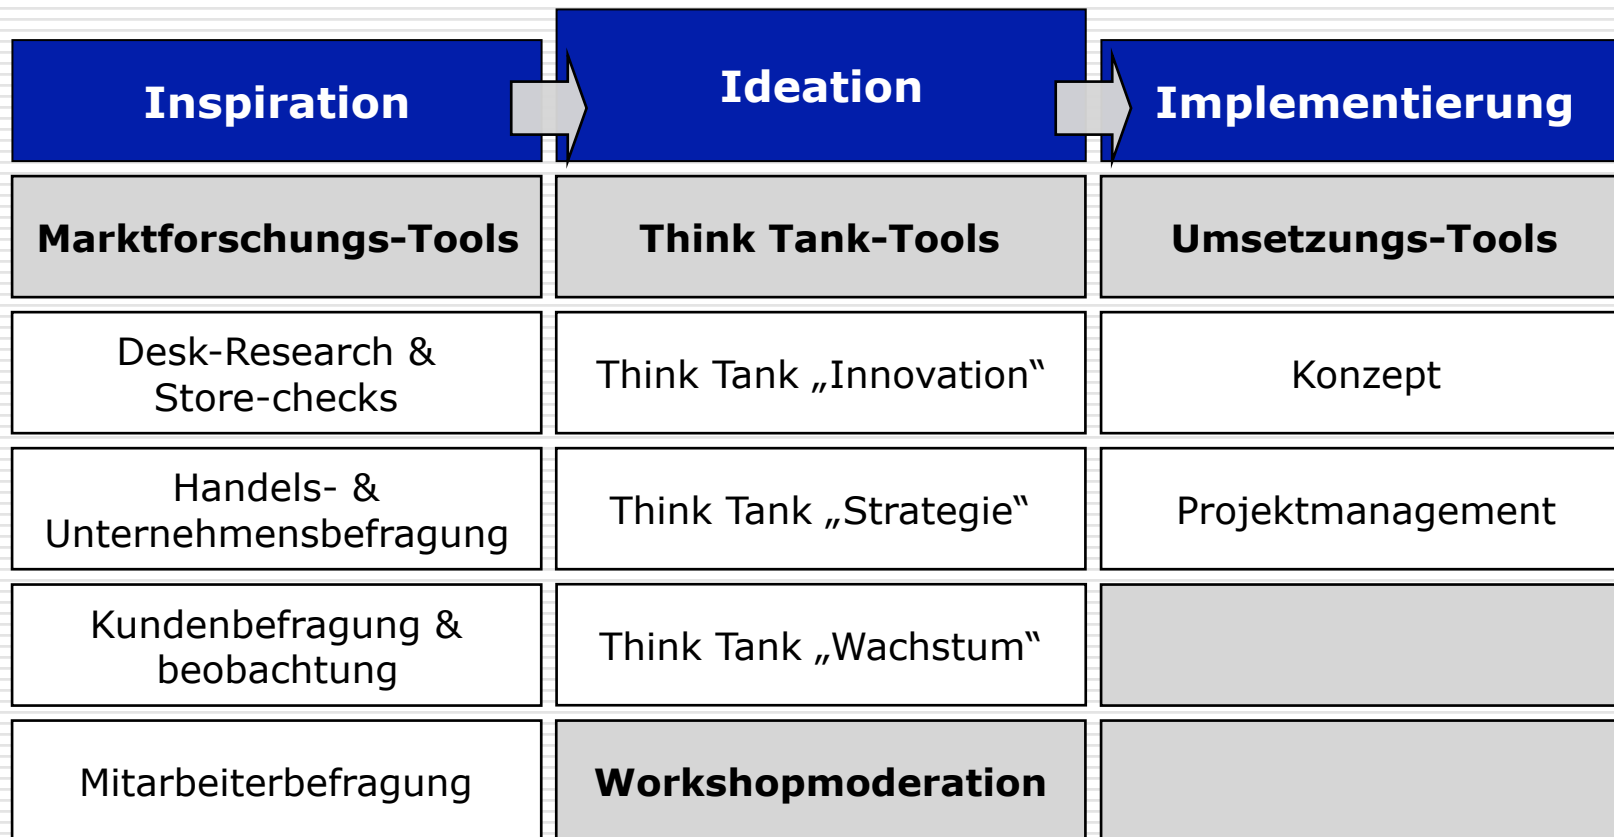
| Inspiration | Ideation | Implementierung |
|---|---|---|
| **Marktforschungs-Tools** | **Think Tank-Tools** | **Umsetzungs-Tools** |
| Desk-Research & Store-checks | Think Tank „Innovation“ | Konzept |
| Handels- & Unternehmensbefragung | Think Tank „Strategie“ | Projektmanagement |
| Kundenbefragung & beobachtung | Think Tank „Wachstum“ | |
| Mitarbeiterbefragung | **Workshopmoderation** | |